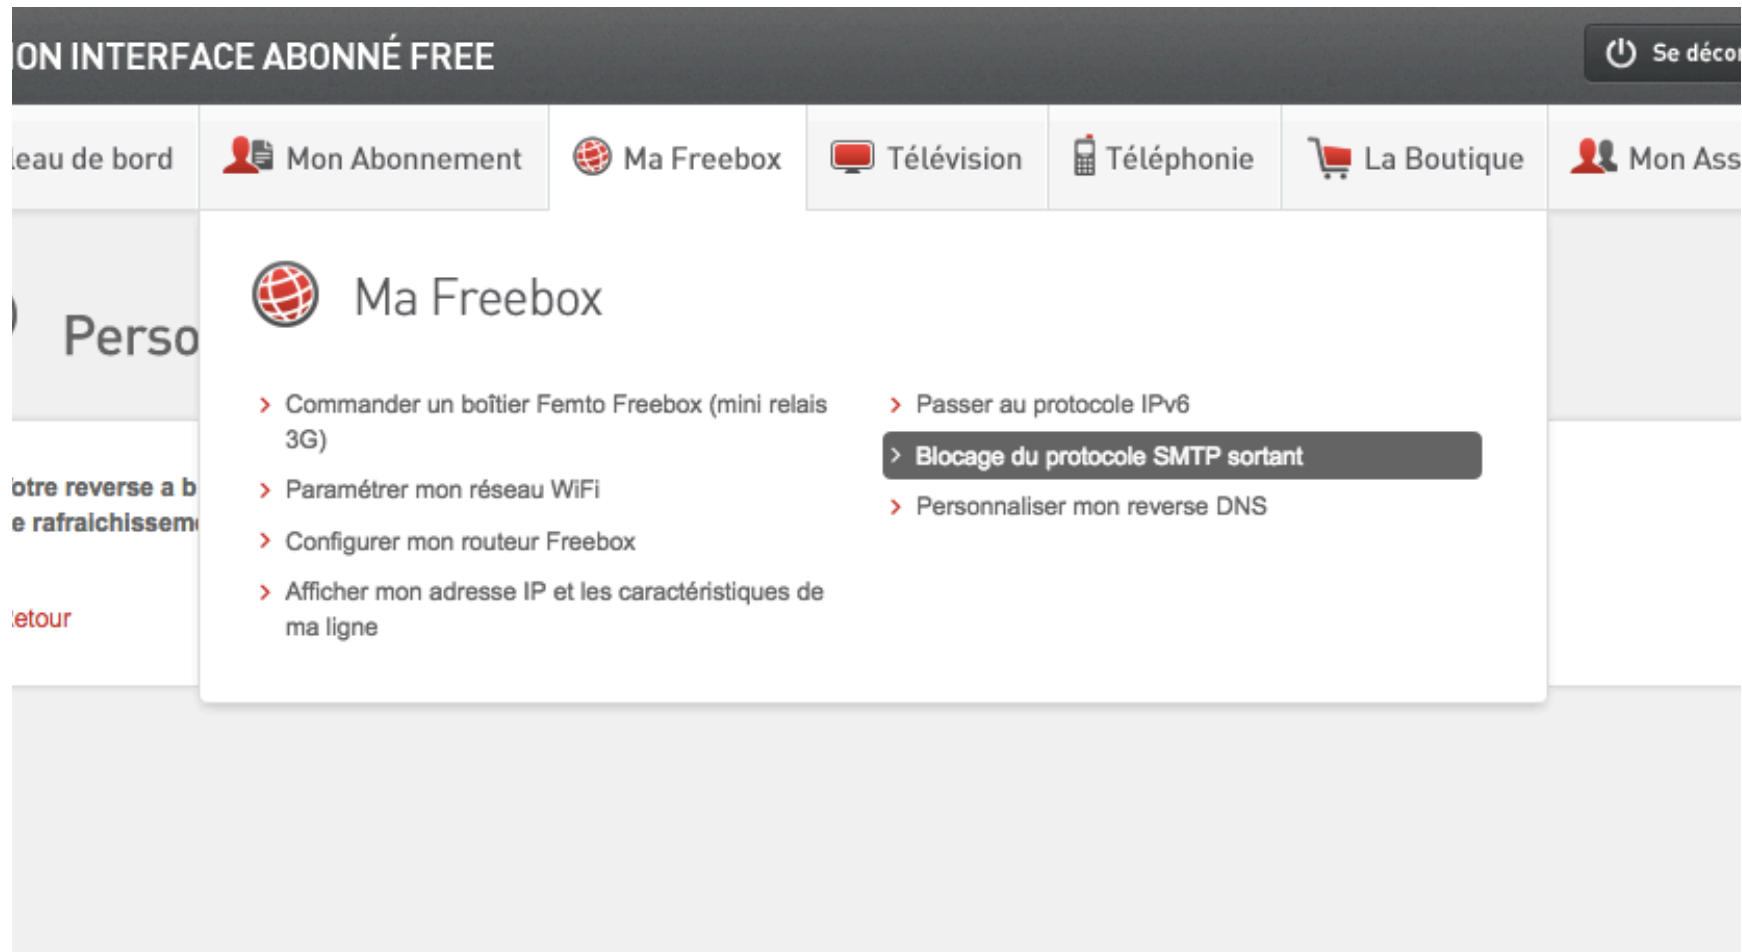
ON INTERFACE ABONNÉ FREE

Se déco

leau de bord | Mon Abonnement | Ma Freebox | Télévision | Téléphonie | La Boutique | Mon Ass

Perso

otre reverse a b
e rafraichissem

etour

Ma Freebox

Commander un boîtier Femto Freebox (mini relais 3G)

Paramétrer mon réseau WiFi

Configurer mon routeur Freebox

Afficher mon adresse IP et les caractéristiques de ma ligne

Passer au protocole IPv6

Blocage du protocole SMTP sortant

Personnaliser mon reverse DNS